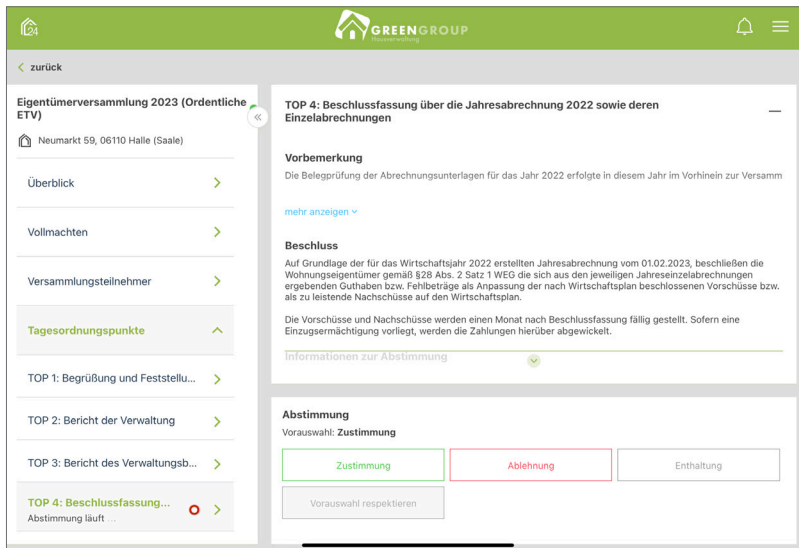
24

GREENGROUP
Hausverwaltung

zurück

Eigentümerversammlung 2023 (Ordentliche ETV)

Neumarkt 59, 06110 Halle (Saale)

Überblick

Vollmachten

Versammlungsteilnehmer

Tagesordnungspunkte

TOP 1: Begrüßung und Feststellu...

TOP 2: Bericht der Verwaltung

TOP 3: Bericht des Verwaltungsb...

TOP 4: Beschlussfassung...
Abstimmung läuft

TOP 4: Beschlussfassung über die Jahresabrechnung 2022 sowie deren Einzelabrechnungen

Vorbemerkung

Die Belegprüfung der Abrechnungsunterlagen für das Jahr 2022 erfolgte in diesem Jahr im Vorhinein zur Versamm

mehr anzeigen

Beschluss

Auf Grundlage der für das Wirtschaftsjahr 2022 erstellten Jahresabrechnung vom 01.02.2023, beschließen die Wohnungseigentümer gemäß §28 Abs. 2 Satz 1 WEG die sich aus den jeweiligen Jahreseinzelabrechnungen ergebenden Guthaben bzw. Fehlbeträge als Anpassung der nach Wirtschaftsplan beschlossenen Vorschüsse bzw. als zu leistende Nachschüsse auf den Wirtschaftsplan.

Die Vorschüsse und Nachschüsse werden einen Monat nach Beschlussfassung fällig gestellt. Sofern eine Einzugsermächtigung vorliegt, werden die Zahlungen hierüber abgewickelt.

Informationen zur Abstimmung

Abstimmung

Vorauswahl: Zustimmung

Zustimmung

Ablehnung

Enthaltung

Vorauswahl respektieren